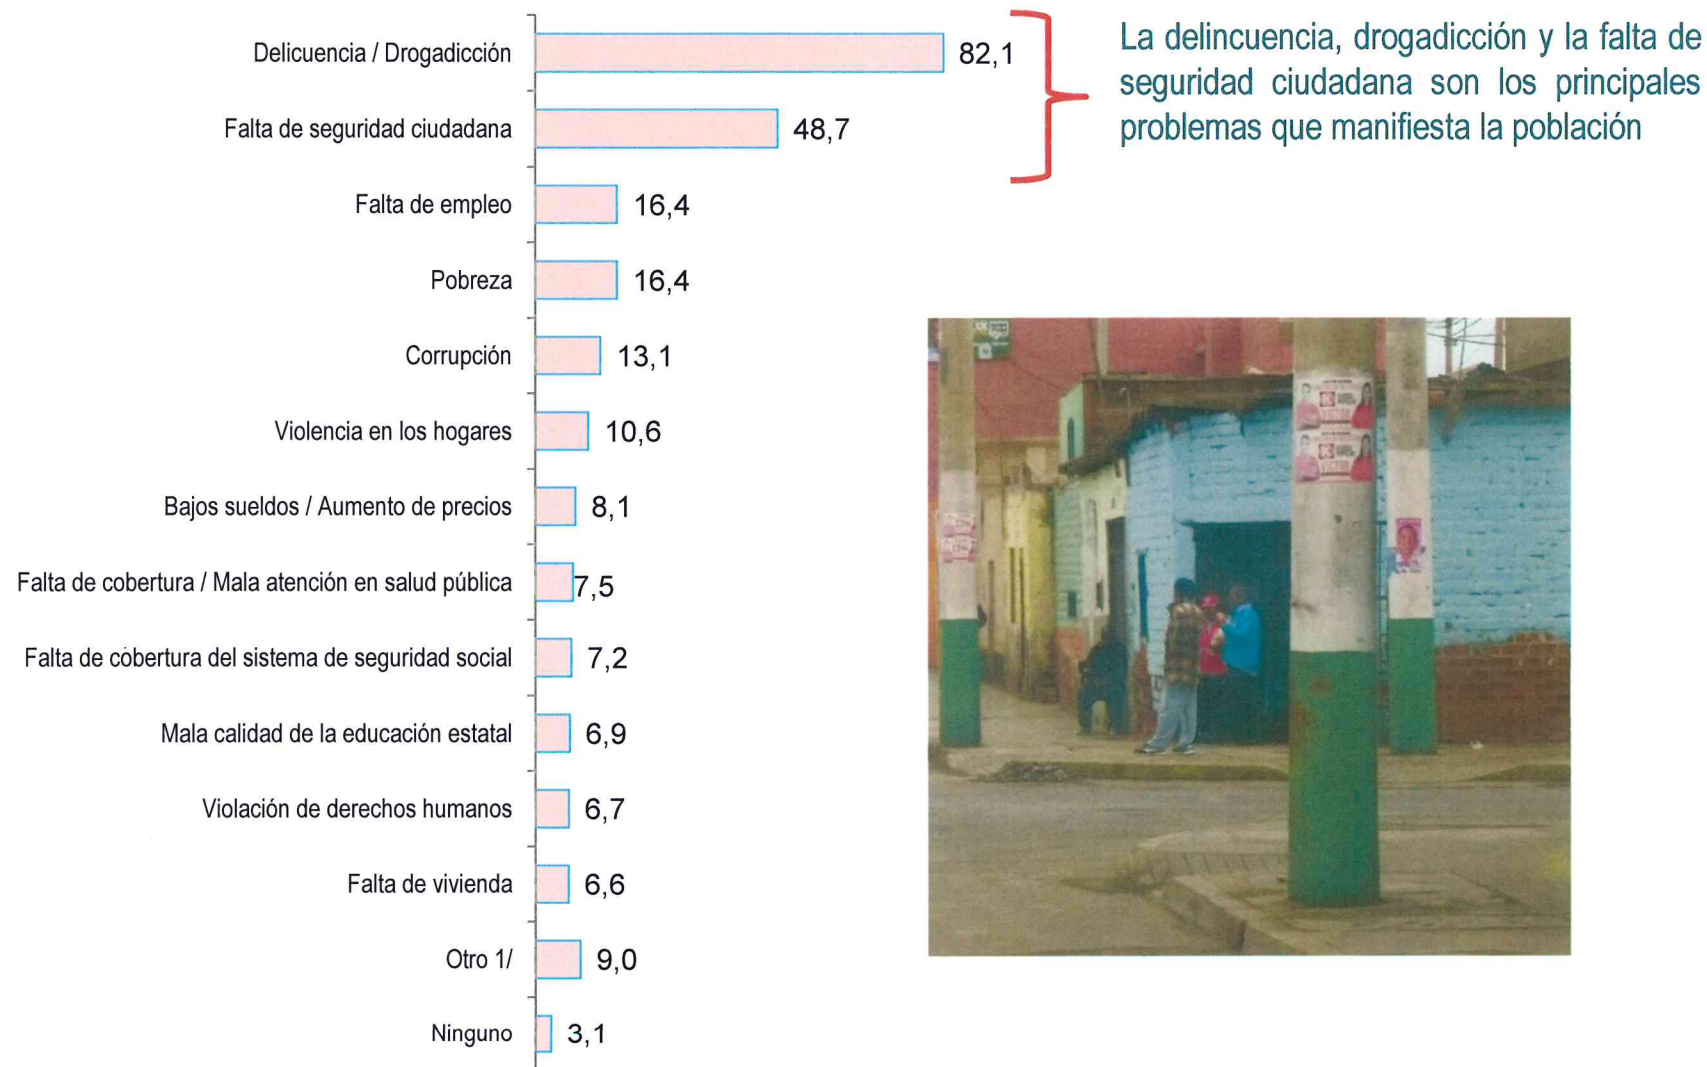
Delicuencia / Drogadicción 82,1

Falta de seguridad ciudadana 48,7

Falta de empleo 16,4

Pobreza 16,4

Corrupción 13,1

Violencia en los hogares 10,6

Bajos sueldos / Aumento de precios 8,1

Falta de cobertura / Mala atención en salud pública 7,5

Falta de cobertura del sistema de seguridad social 7,2

Mala calidad de la educación estatal 6,9

Violación de derechos humanos 6,7

Falta de vivienda 6,6

Otro 1/ 9,0

Ninguno 3,1

La delincuencia, drogadicción y la falta de seguridad ciudadana son los principales problemas que manifiesta la población